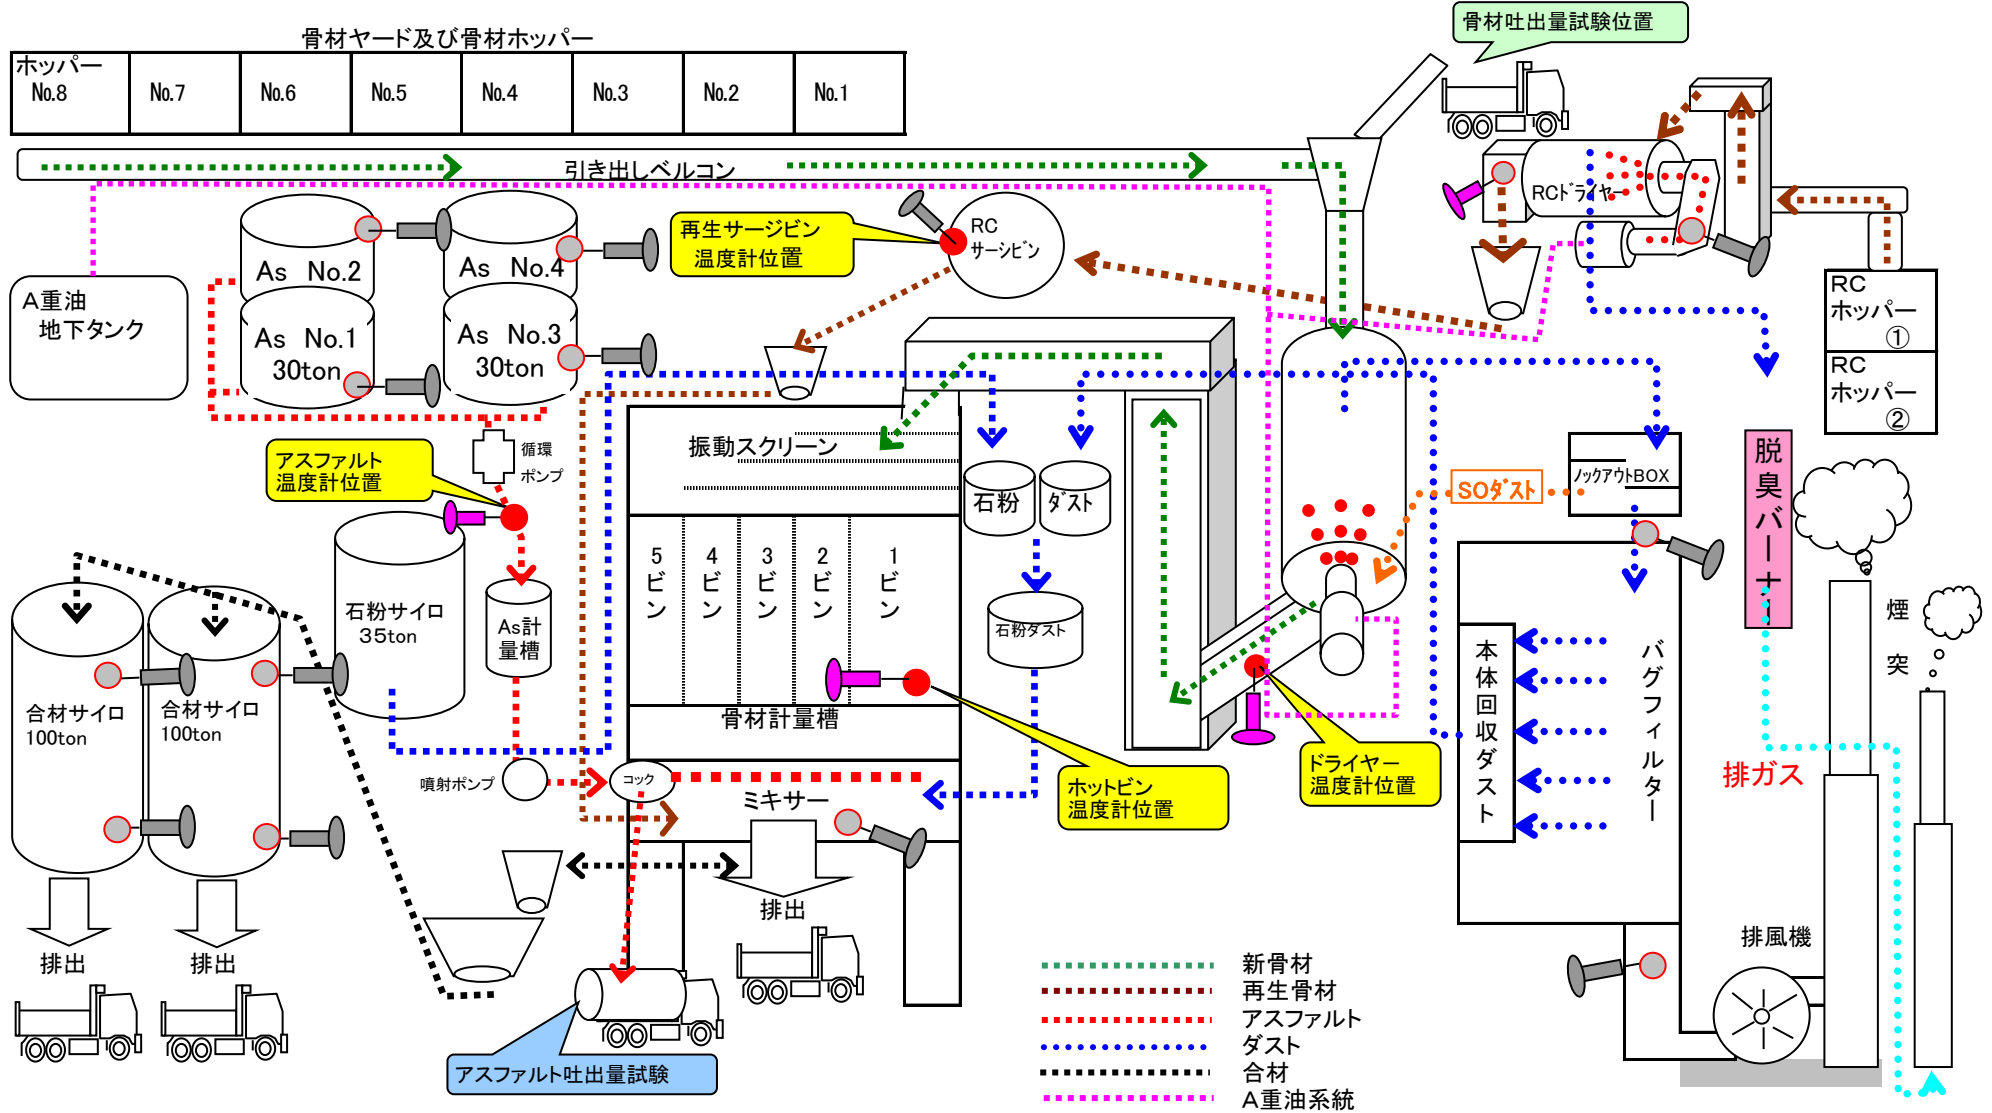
骨材ヤード及び骨材ホッパー

| ホッパー No.8 | No.7 | No.6 | No.5 | No.4 | No.3 | No.2 | No.1 |
|---|---|---|---|---|---|---|---|

骨材吐出量試験位置

引き出しベルコン

RCドライヤー

A重油 地下タンク

As No.2

As No.4

As No.1 30ton

As No.3 30ton

再生サージビン 温度計位置

RC サージビン

RC ホッパー ①

RC ホッパー ②

循環 ポンプ

アスファルト 温度計位置

振動スクリーン

石粉

ダスト

脱臭バーナ

ノックアウトBOX

SOダスト

石粉サイロ 35ton

As計量槽

5ビン

4ビン

3ビン

2ビン

1ビン

石粉ダスト

煙突

合材サイロ 100ton

合材サイロ 100ton

骨材計量槽

本体回収ダスト

バグフィルター

排ガス

噴射ポンプ

コック

ミキサー

ホットビン 温度計位置

ドライヤー 温度計位置

排出

排出

排出

排風機

新骨材
再生骨材
アスファルト
ダスト
合材
A重油系統

アスファルト吐出量試験